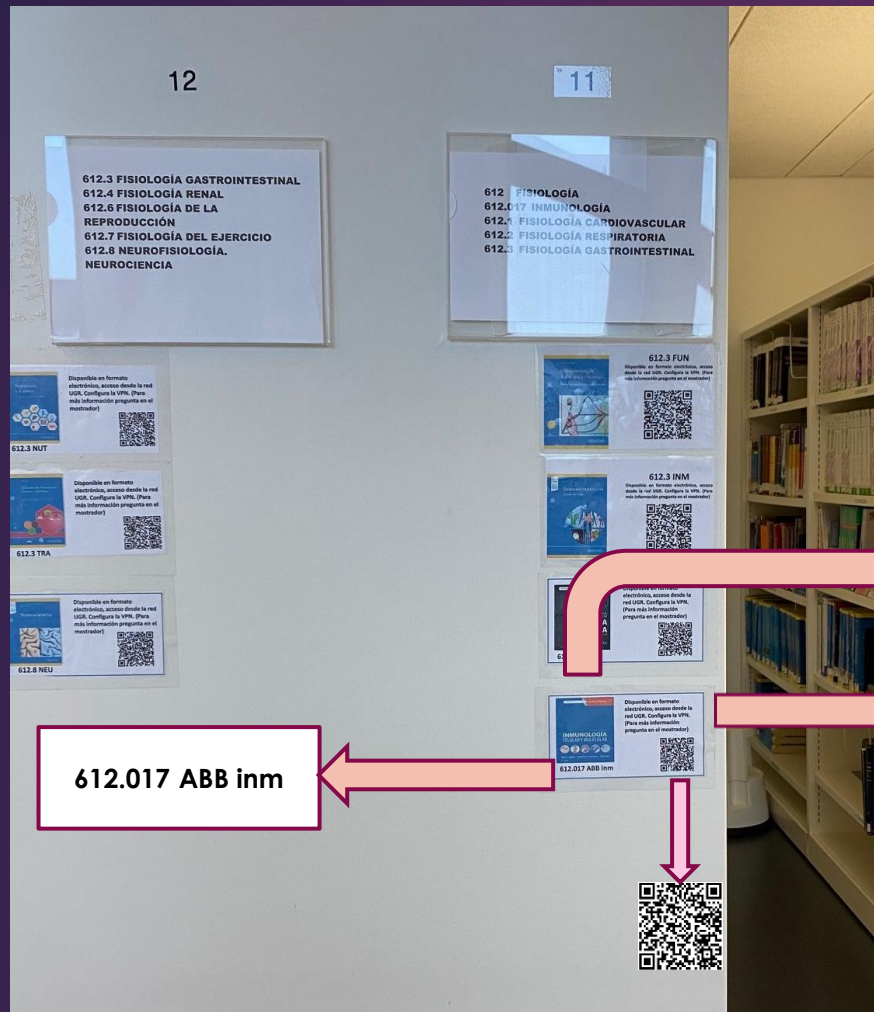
12

612.3 FISIOLOGÍA GASTROINTESTINAL
612.4 FISIOLOGÍA RENAL
612.6 FISIOLOGÍA DE LA REPRODUCCIÓN
612.7 FISIOLOGÍA DEL EJERCICIO
612.8 NEUROFISIOLOGÍA. NEUROCIENCIA

11

612 FISIOLOGÍA
612.017 INMUNOLOGÍA
612.1 FISIOLOGÍA CARDIOVASCULAR
612.2 FISIOLOGÍA RESPIRATORIA
612.3 FISIOLOGÍA GASTROINTESTINAL

Disponible en formato electrónico, acceso desde la red UGR. Configura la VPN. (Para más información pregunta en el mostrador)
612.3 NUT

Disponible en formato electrónico, acceso desde la red UGR. Configura la VPN. (Para más información pregunta en el mostrador)
612.3 TRA

Disponible en formato electrónico, acceso desde la red UGR. Configura la VPN. (Para más información pregunta en el mostrador)
612.8 NEU

612.3 FUN
Disponible en formato electrónico, acceso desde la red UGR. Configura la VPN. (Para más información pregunta en el mostrador)

612.3 INM
Disponible en formato electrónico, acceso desde la red UGR. Configura la VPN. (Para más información pregunta en el mostrador)

Disponible en formato electrónico, acceso desde la red UGR. Configura la VPN. (Para más información pregunta en el mostrador)
61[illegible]

INMUNOLOGÍA
Disponible en formato electrónico, acceso desde la red UGR. Configura la VPN. (Para más información pregunta en el mostrador)
612.017 ABB inm

612.017 ABB inm